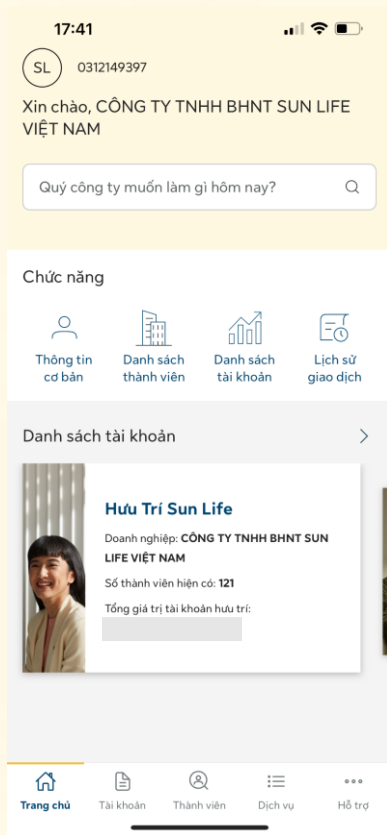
17:41

SL 0312149397

Xin chào, CÔNG TY TNHH BHNT SUN LIFE VIỆT NAM

Quý công ty muốn làm gì hôm nay?

Chức năng

Thông tin cơ bản

Danh sách thành viên

Danh sách tài khoản

Lịch sử giao dịch

Danh sách tài khoản

Hưu Trí Sun Life

Doanh nghiệp: CÔNG TY TNHH BHNT SUN LIFE VIỆT NAM

Số thành viên hiện có: 121

Tổng giá trị tài khoản hưu trí:

Trang chủ

Tài khoản

Thành viên

Dịch vụ

Hỗ trợ